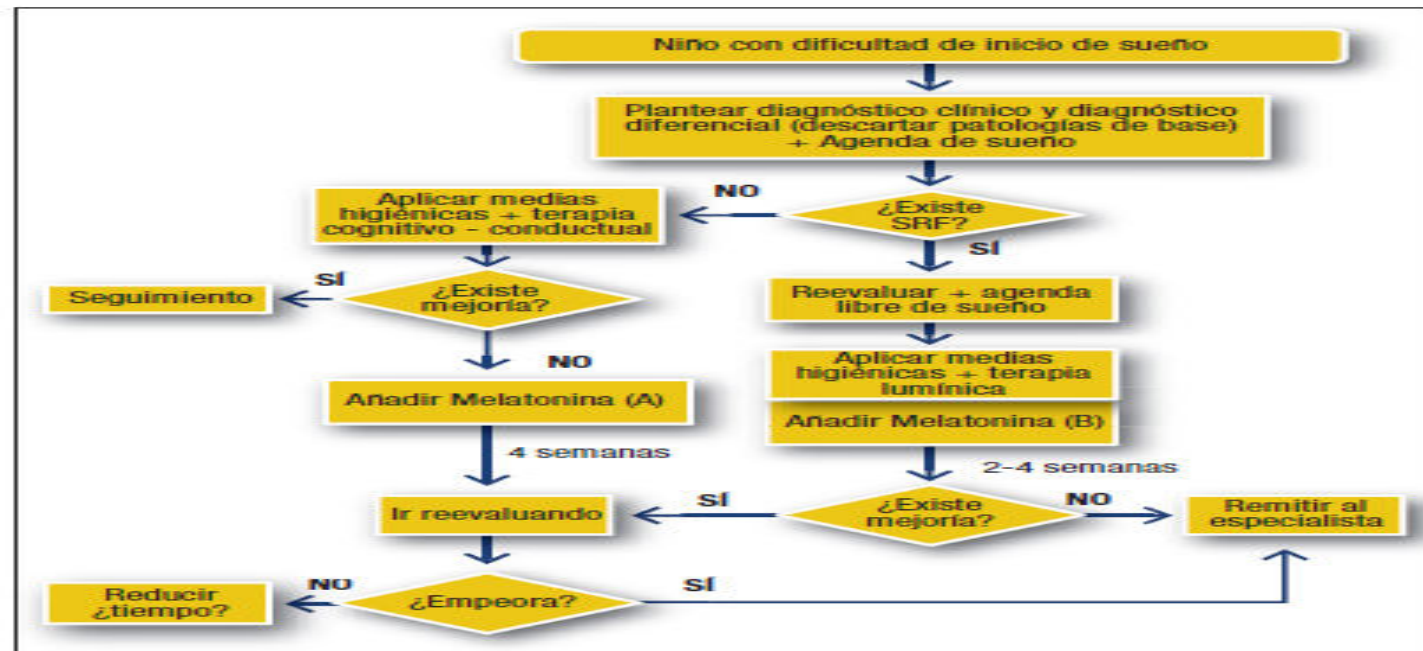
Niño con dificultad de inicio de sueño

Plantear diagnóstico clínico y diagnóstico diferencial (descartar patologías de base) + Agenda de sueño

NO

Aplicar medias higiénicas + terapia cognitivo - conductual

¿Existe SRF?

SÍ

SÍ

Seguimiento

¿Existe mejoría?

Reevaluar + agenda libre de sueño

NO

Aplicar medias higiénicas + terapia lumínica

Añadir Melatonina (A)

Añadir Melatonina (B)

4 semanas

2-4 semanas

SÍ

NO

Ir reevaluando

¿Existe mejoría?

Remitir al especialista

NO

SÍ

Reducir ¿tiempo?

¿Empeora?